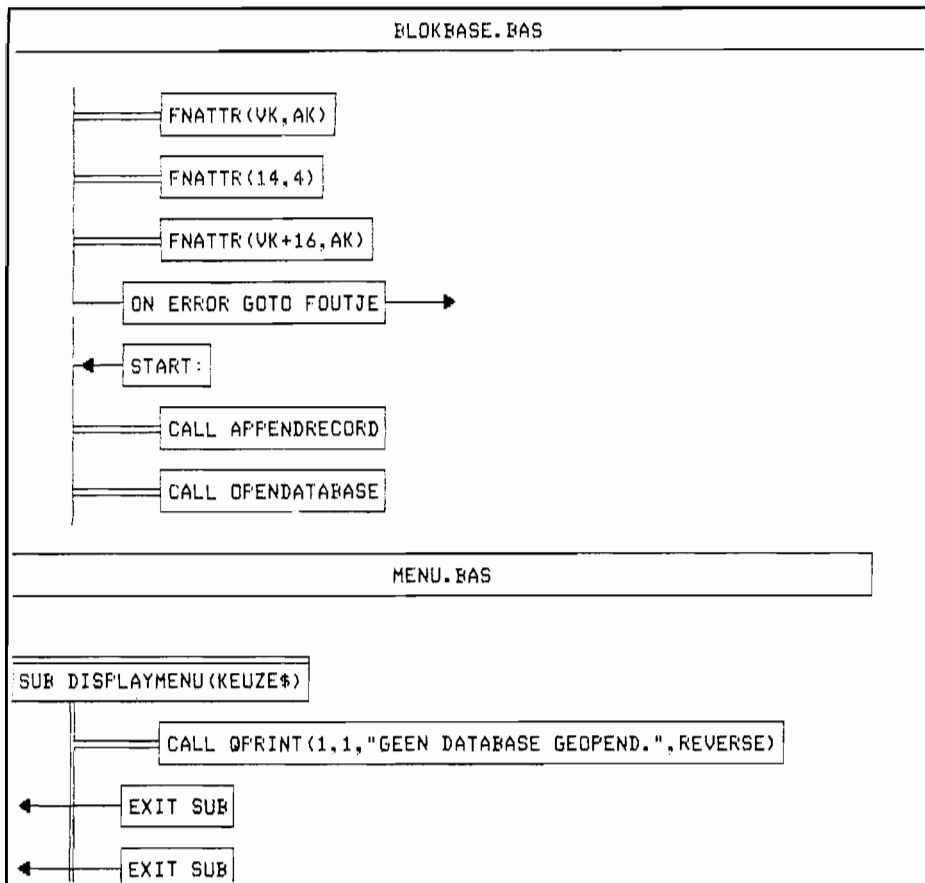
BLOKBASE.BAS

FNATTR(VK,AK)

FNATTR(14,4)

FNATTR(VK+16,AK)

ON ERROR GOTO FOUTJE

START:

CALL APPENDRECORD

CALL OPENDATABASE

MENU.BAS

SUB DISPLAYMENU(KEUZE$)

CALL QPRINT(1,1,"GEEN DATABASE GEOPEND.",REVERSE)

EXIT SUB

EXIT SUB